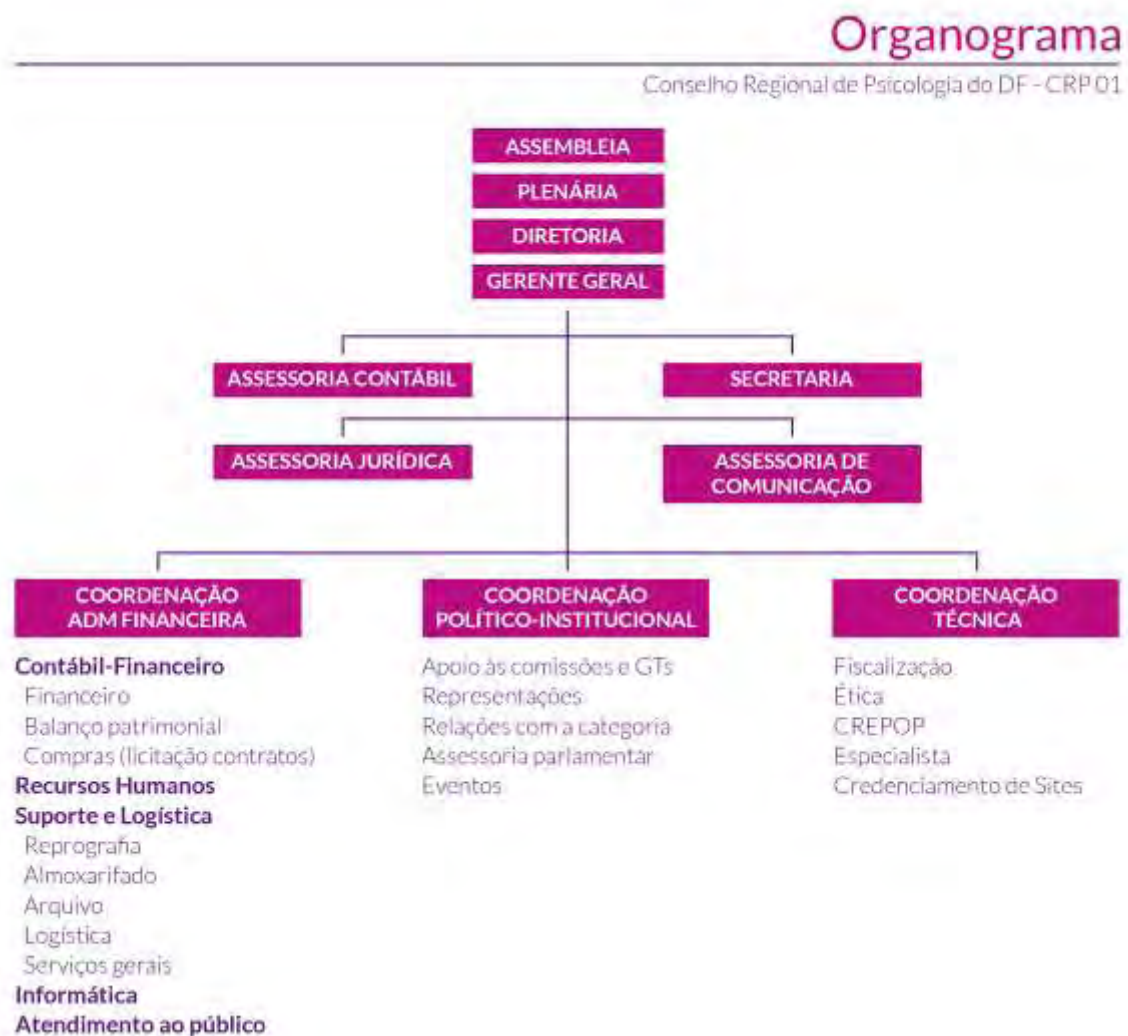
Organograma

Conselho Regional de Psicologia do DF - CRP 01

ASSEMBLEIA

PLENÁRIA

DIRETORIA

GERENTE GERAL

ASSESSORIA CONTÁBIL

SECRETARIA

ASSESSORIA JURÍDICA

ASSESSORIA DE COMUNICAÇÃO

COORDENAÇÃO ADM FINANCEIRA

Contábil-Financeiro
Financeiro
Balanço patrimonial
Compras (licitação contratos)
Recursos Humanos
Suporte e Logística
Reprografia
Almoxarifado
Arquivo
Logística
Serviços gerais
Informática
Atendimento ao público

COORDENAÇÃO POLÍTICO-INSTITUCIONAL

Apoio às comissões e GTs
Representações
Relações com a categoria
Assessoria parlamentar
Eventos

COORDENAÇÃO TÉCNICA

Fiscalização
Ética
CREPOP
Especialista
Credenciamento de Sites